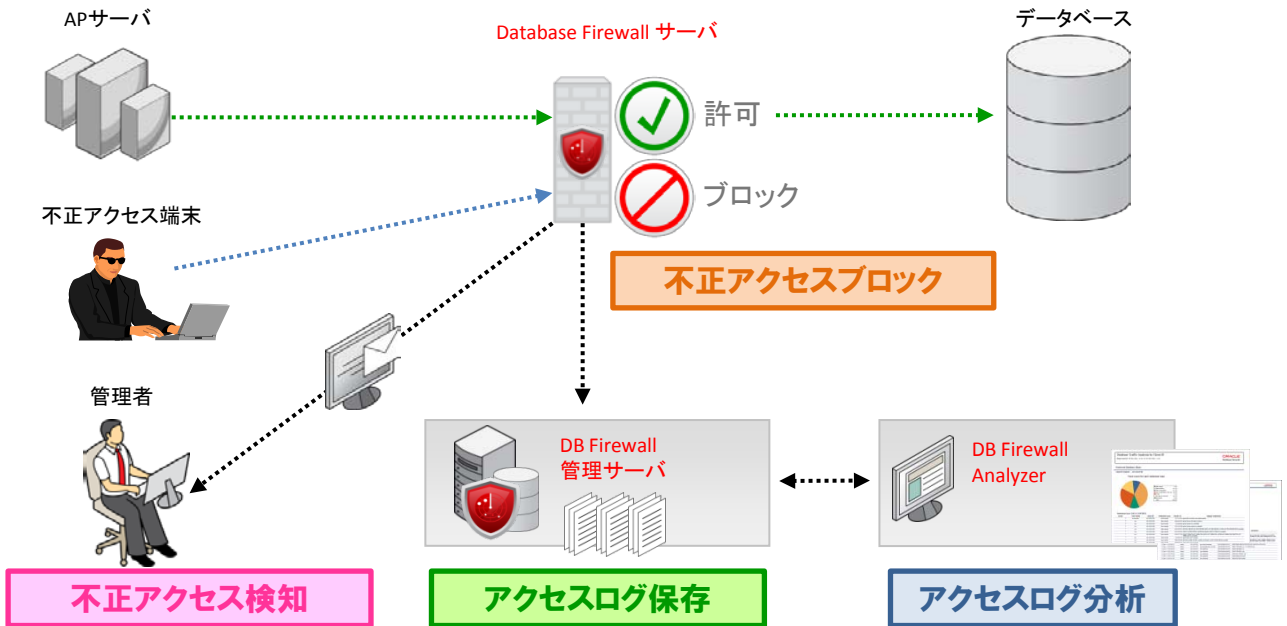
APサーバ

Database Firewall サーバ

データベース

許可

ブロック

不正アクセス端末

不正アクセスブロック

管理者

DB Firewall
管理サーバ

DB Firewall
Analyzer

不正アクセス検知

アクセスログ保存

アクセスログ分析